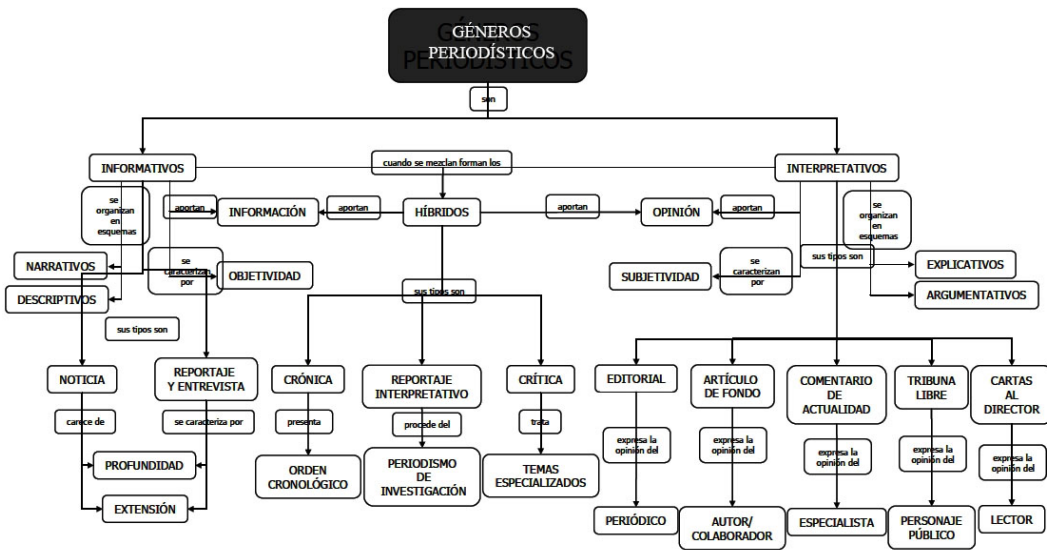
GÉNEROS PERIODÍSTICOS

son

INFORMATIVOS

cuando se mezclan forman los

INTERPRETATIVOS

se organizan en esquemas

aportan

INFORMACIÓN

aportan

HÍBRIDOS

aportan

OPINIÓN

aportan

se organizan en esquemas

NARRATIVOS

se caracterizan por

OBJETIVIDAD

SUBJETIVIDAD

se caracterizan por

sus tipos son

EXPLICATIVOS

DESCRIPTIVOS

sus tipos son

ARGUMENTATIVOS

sus tipos son

NOTICIA

REPORTAJE Y ENTREVISTA

CRÓNICA

REPORTAJE INTERPRETATIVO

CRÍTICA

EDITORIAL

ARTÍCULO DE FONDO

COMENTARIO DE ACTUALIDAD

TRIBUNA LIBRE

CARTAS AL DIRECTOR

carece de

se caracteriza por

presenta

procede del

trata

expresa la opinión del

expresa la opinión del

expresa la opinión del

expresa la opinión del

expresa la opinión del

PROFUNDIDAD

ORDEN CRONOLÓGICO

PERIODISMO DE INVESTIGACIÓN

TEMAS ESPECIALIZADOS

EXTENSIÓN

PERIÓDICO

AUTOR/ COLABORADOR

ESPECIALISTA

PERSONAJE PÚBLICO

LECTOR